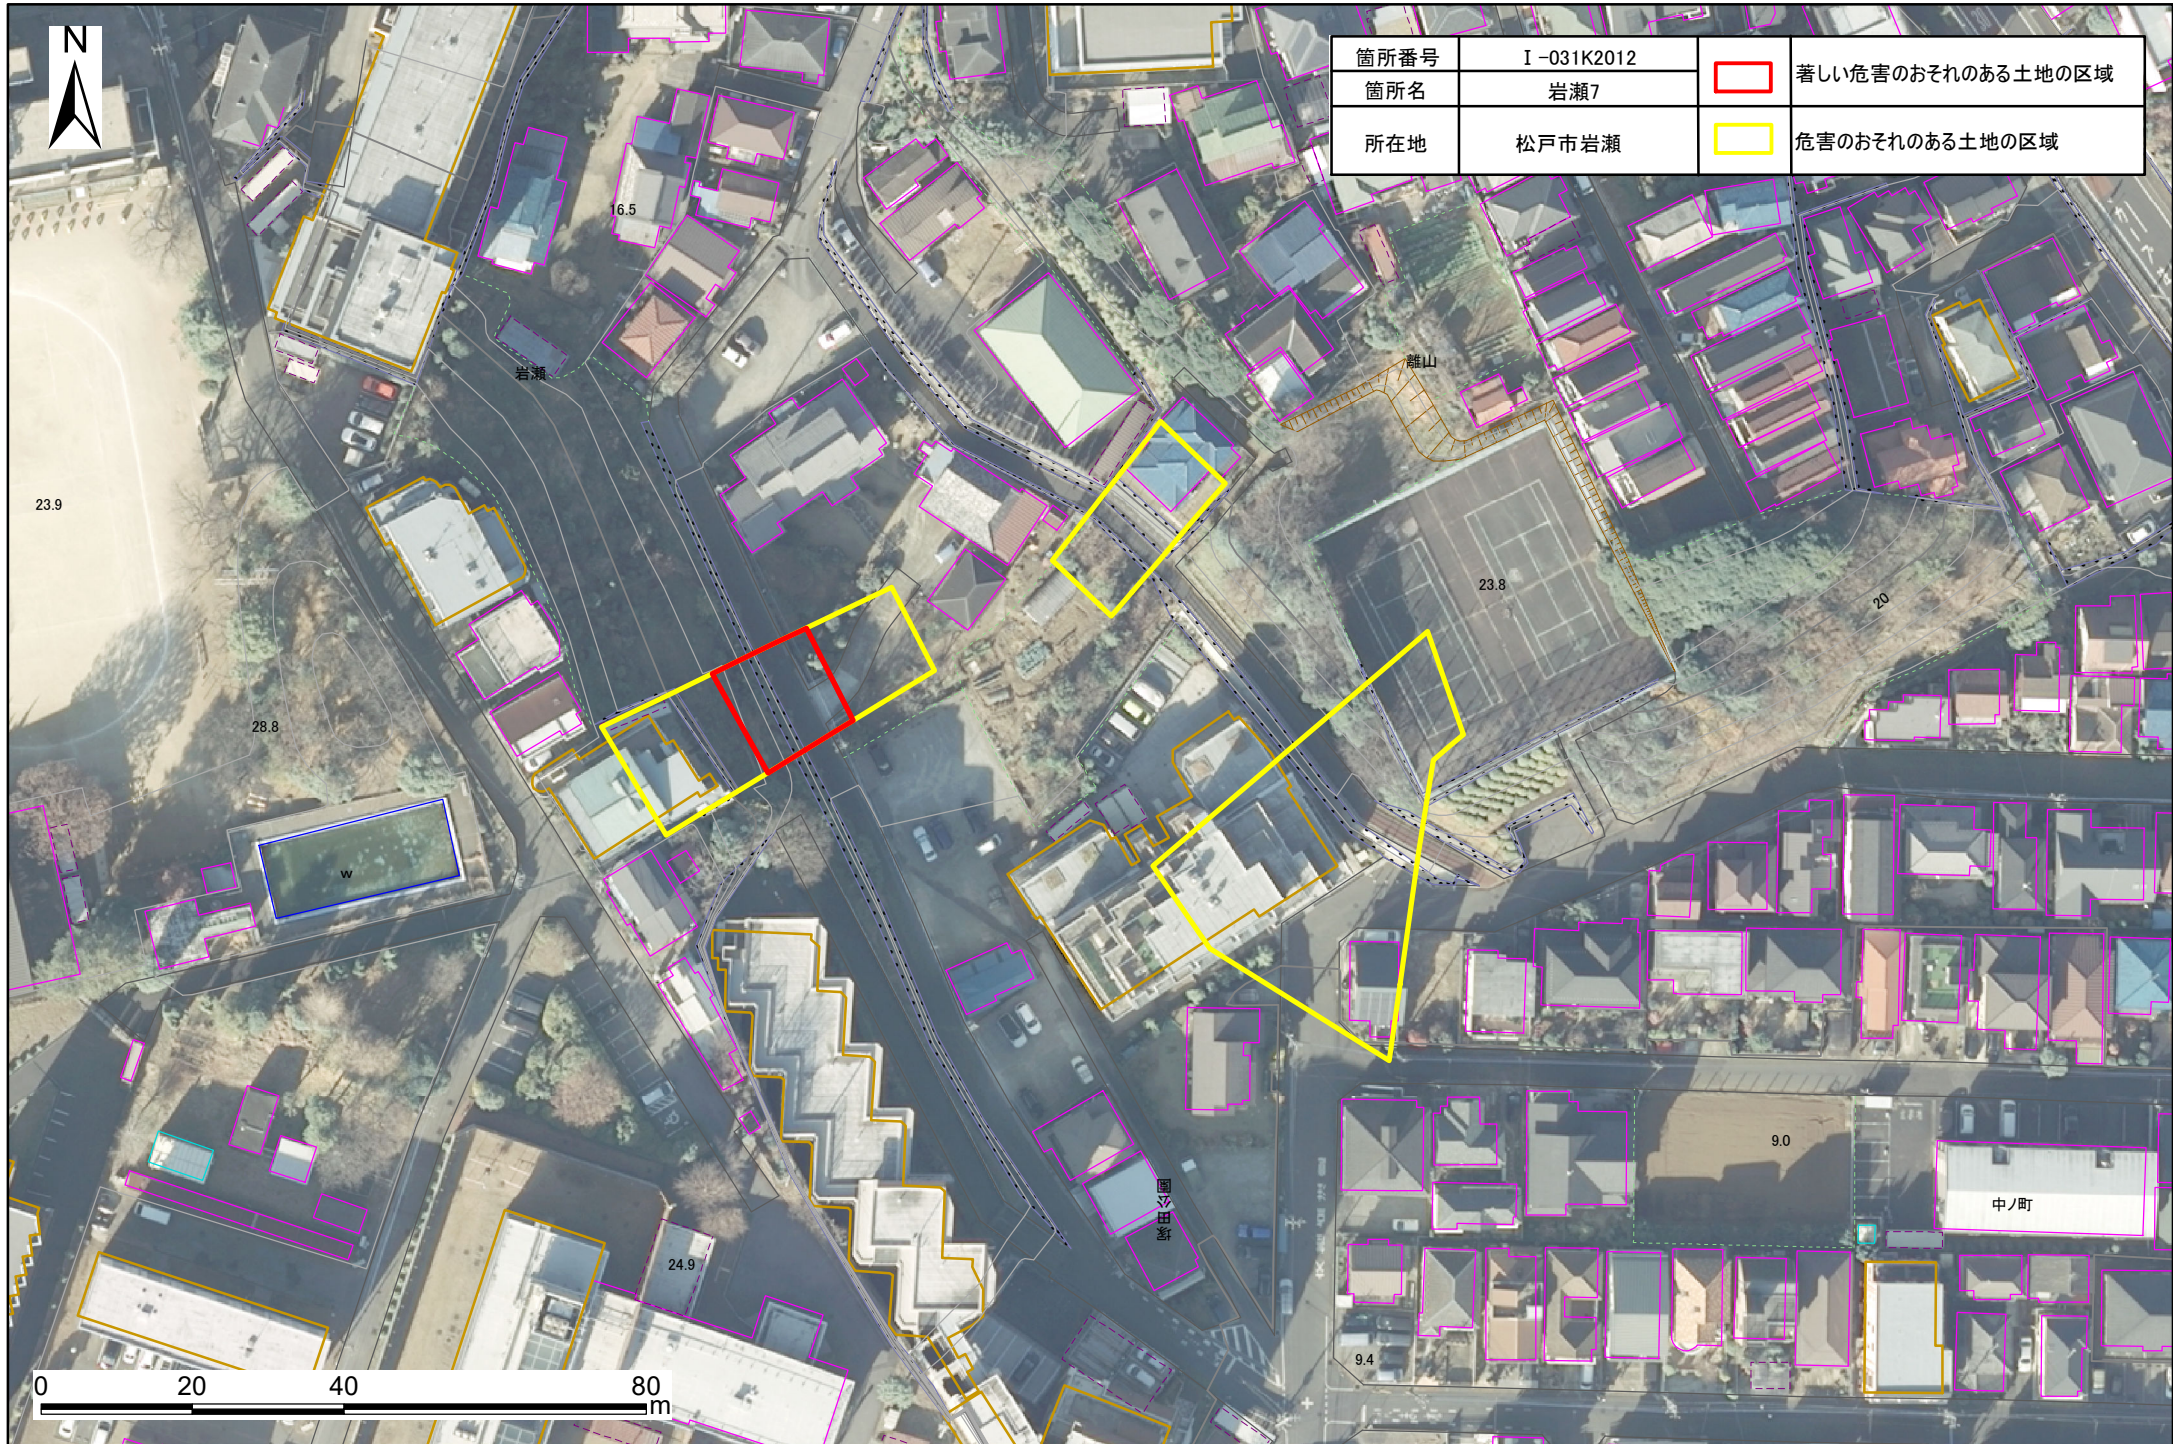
N

| 箇所番号 | Ⅰ-031K2012 | | 著しい危害のおそれのある土地の区域 |
|---|---|---|---|
| 箇所名 | 岩瀬7 | | |
| 所在地 | 松戸市岩瀬 | | 危害のおそれのある土地の区域 |

16.5
岩瀬
23.9
28.8
w
離山
23.8
20
9.0
中ノ町
24.9
9.4
園芸田遠

0 20 40 80
m